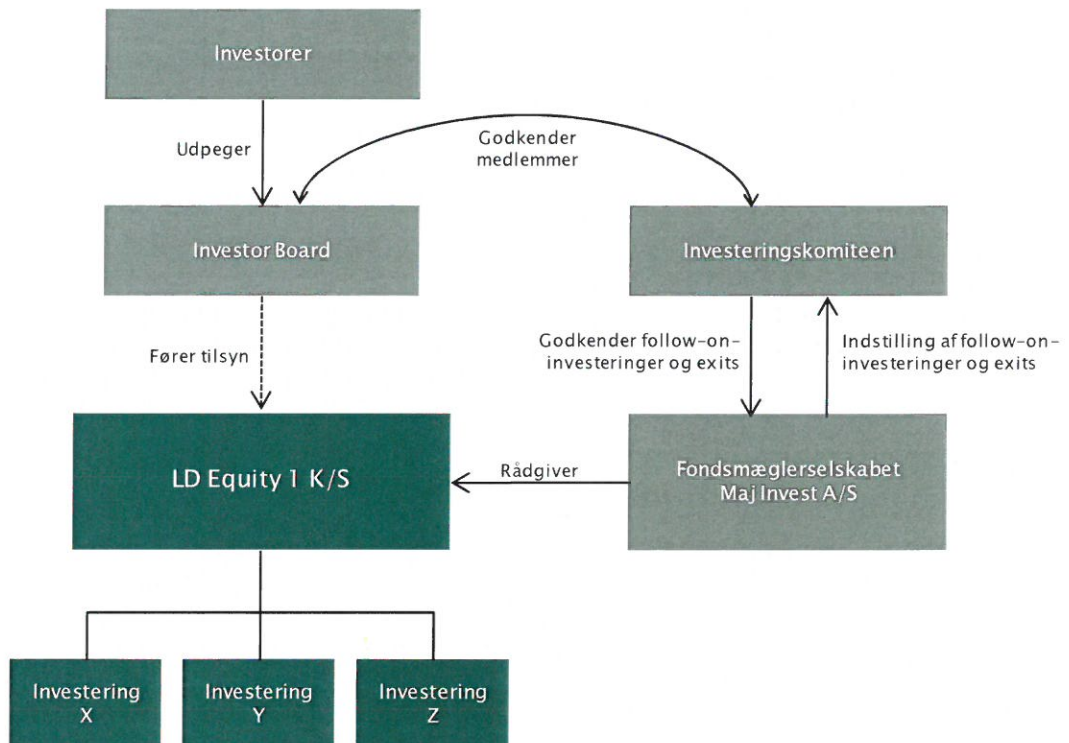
Investorer

Udpeger

Godkender medlemmer

Investor Board

Investeringskomiteen

Fører tilsyn

Godkender follow-on-investeringer og exits

Indstilling af follow-on-investeringer og exits

LD Equity 1 K/S

Rådgiver

Fondsmæglerselskabet Maj Invest A/S

Investering X

Investering Y

Investering Z